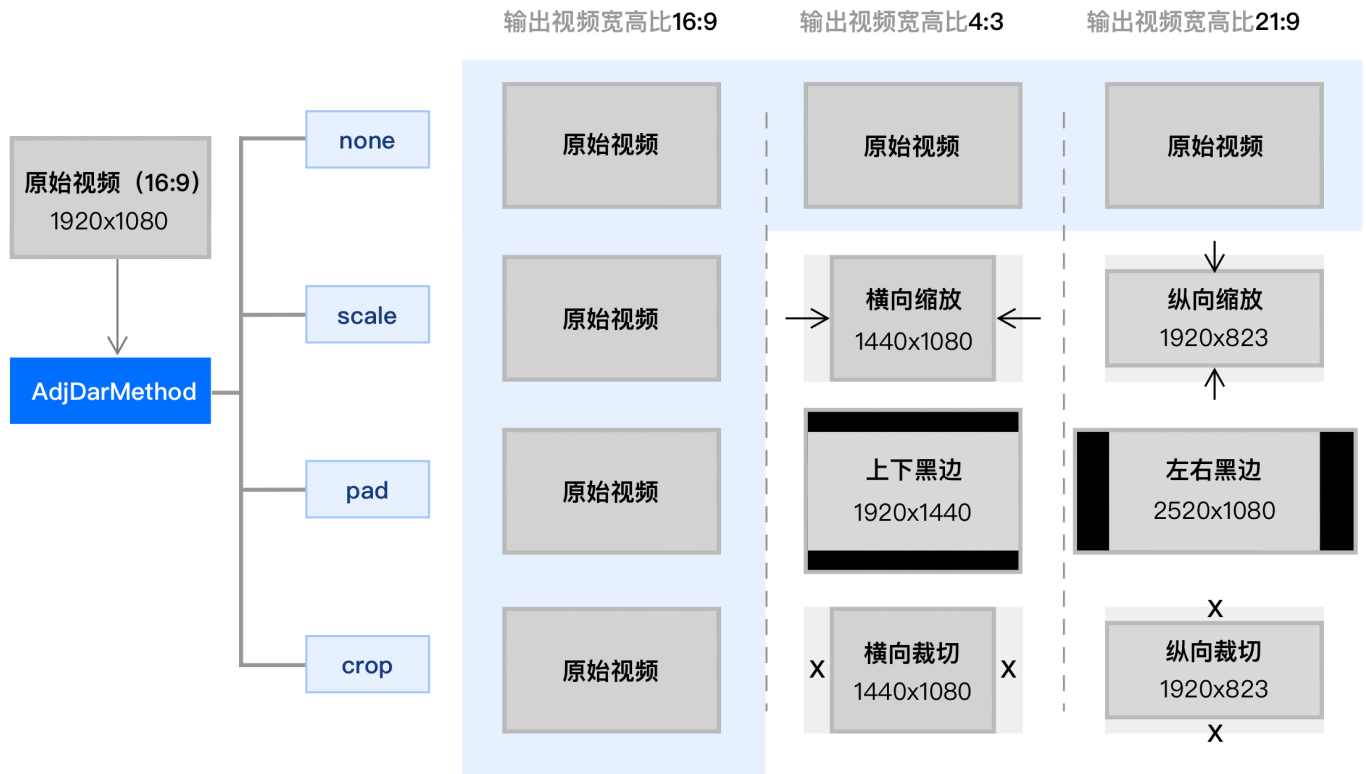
输出视频宽高比16:9
输出视频宽高比4:3
输出视频宽高比21:9

原始视频（16:9）
1920x1080

AdjDarMethod

none
scale
pad
crop

原始视频
原始视频
原始视频

原始视频
横向缩放
1440x1080
纵向缩放
1920x823

原始视频
上下黑边
1920x1440
左右黑边
2520x1080

原始视频
X
横向裁切
1440x1080
X
X
纵向裁切
1920x823
X